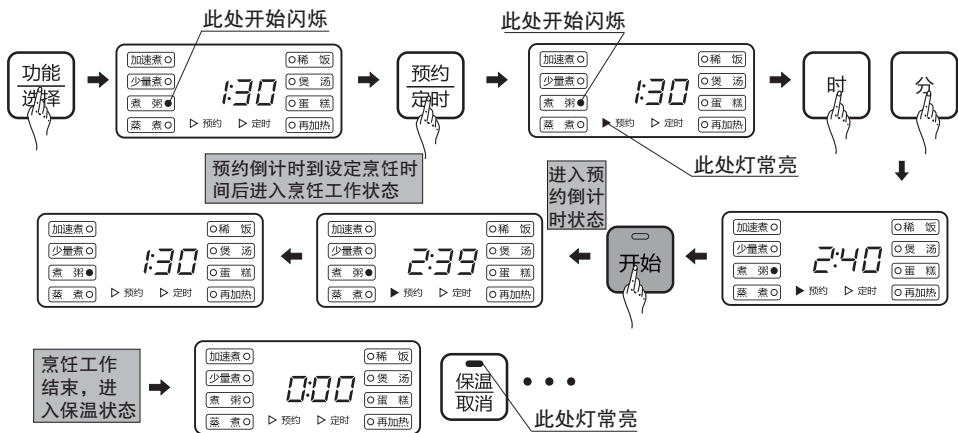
此处开始闪烁

功能
选择

加速煮
少量煮
煮 粥
蒸 煮
1:30
▷ 预约 ▷ 定时
稀 饭
煲 汤
蛋 糕
再加热

预约
定时

此处开始闪烁

加速煮
少量煮
煮 粥
蒸 煮
1:30
▶ 预约 ▷ 定时
稀 饭
煲 汤
蛋 糕
再加热

此处灯常亮

时

分

预约倒计时到设定烹饪时间后进入烹饪工作状态

进入预约倒计时状态

加速煮
少量煮
煮 粥
蒸 煮
1:30
▷ 预约 ▷ 定时
稀 饭
煲 汤
蛋 糕
再加热

加速煮
少量煮
煮 粥
蒸 煮
2:39
▶ 预约 ▷ 定时
稀 饭
煲 汤
蛋 糕
再加热

开始

加速煮
少量煮
煮 粥
蒸 煮
2:40
▶ 预约 ▷ 定时
稀 饭
煲 汤
蛋 糕
再加热

烹饪工作结束，进入保温状态

加速煮
少量煮
煮 粥
蒸 煮
0:00
▷ 预约 ▷ 定时
稀 饭
煲 汤
蛋 糕
再加热

保温
取消

此处灯常亮